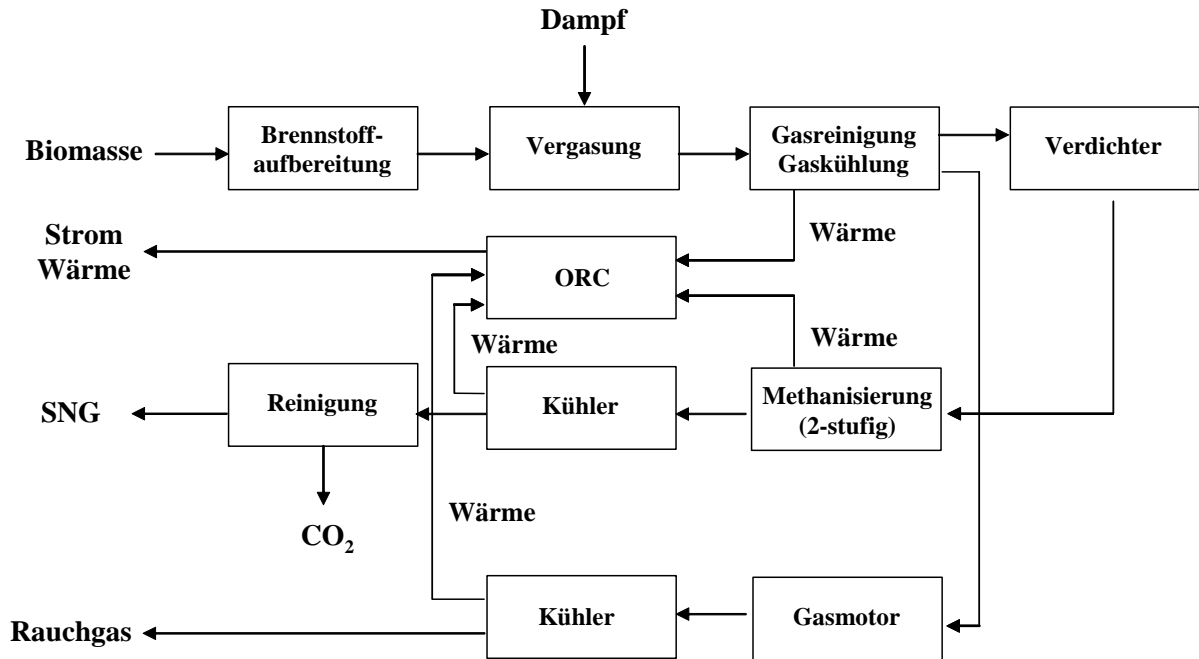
Dampf

Biomasse

Brennstoffaufbereitung

Vergasung

Gasreinigung Gaskühlung

Verdichter

Strom Wärme

Wärme

ORC

Wärme

Wärme

SNG

Reinigung

Kühler

Methanisierung (2-stufig)

$CO_2$

Wärme

Rauchgas

Kühler

Gasmotor